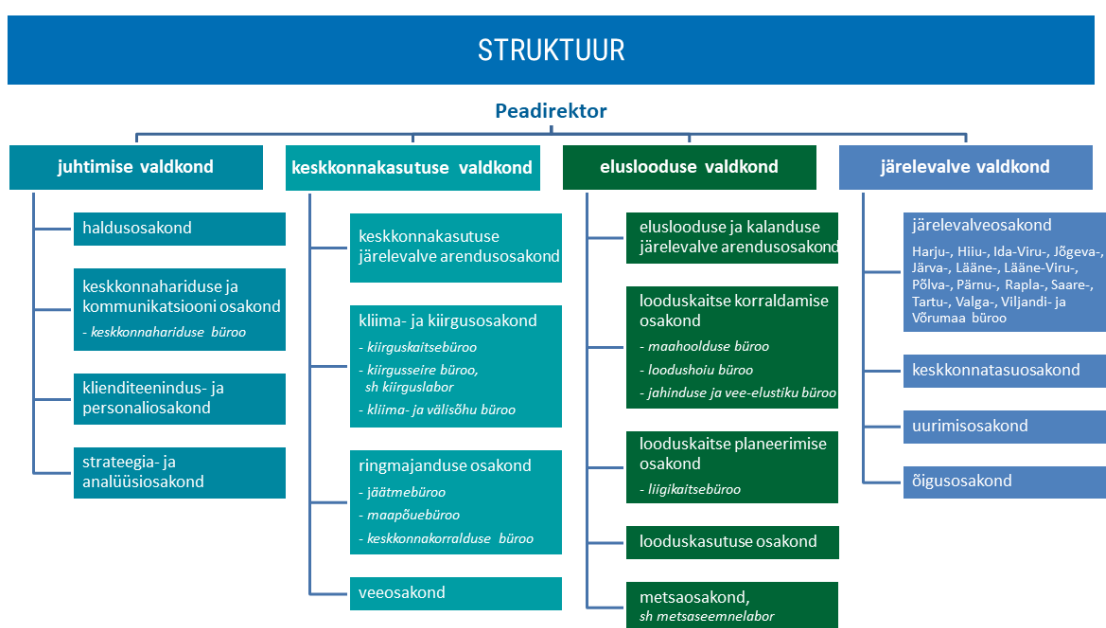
STRUKTUUR

Peadirektor

juhtimise valdkond

haldusosakond

keskkonnahariduse ja kommunikatsiooni osakond
- keskkonnahariduse büroo

klienditeenindus- ja personaliosakond

strateegia- ja analüüsiosakond

keskkonnakasutuse valdkond

keskkonnakasutuse järelevalve arendusosakond

kliima- ja kiirgusosakond
- kiirguskaitsebüroo
- kiirgusseire büroo, sh kiirguslabor
- kliima- ja välisõhu büroo

ringmajanduse osakond
- jäätmebüroo
- maapõuebüroo
- keskkonnakorralduse büroo

veeosakond

elusloodusе valdkond

elusloodusе ja kalanduse järelevalve arendusosakond

looduskaitse korraldamise osakond
- maahoolduse büroo
- loodushoiu büroo
- jahinduse ja vee-elustiku büroo

looduskaitse planeerimise osakond
- liigikaitsebüroo

looduskasutuse osakond

metsaosakond, sh metsaseemnelabor

järelevalve valdkond

järelevalveosakond
Harju-, Hiiu-, Ida-Viru-, Jõgeva-, Järva-, Lääne-, Lääne-Viru-, Põlva-, Pärnu-, Rapla-, Saare-, Tartu-, Valga-, Viljandi- ja Võrumaa büroo

keskkonnatasuosakond

uurimisosakond

õigusosakond